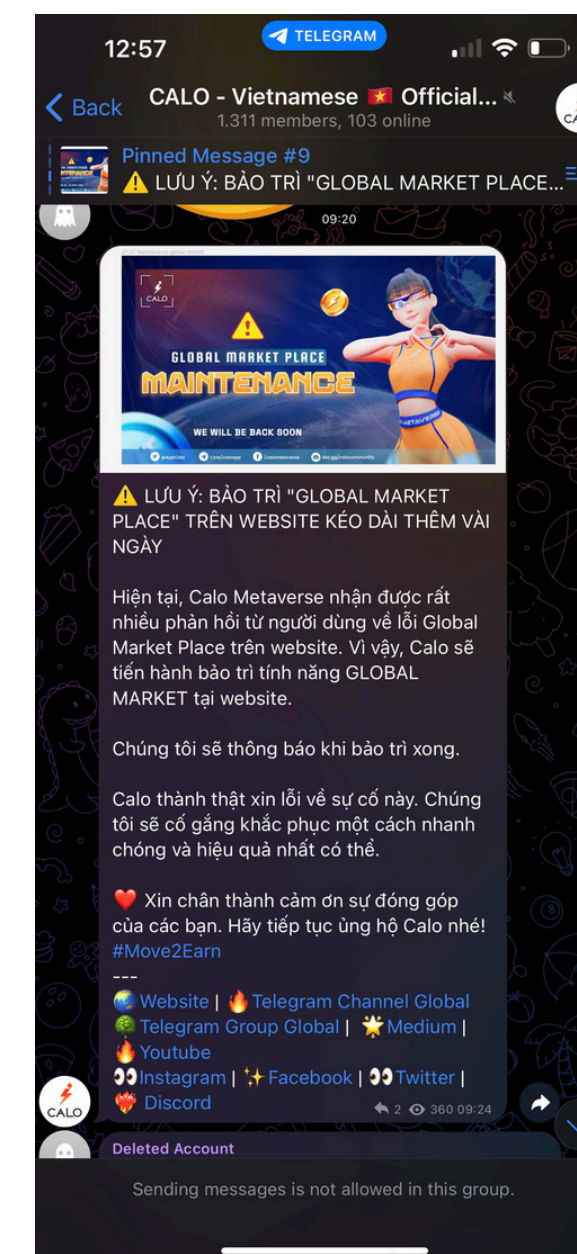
12:57 TELEGRAM

Back CALO - Vietnamese 🇻🇳 Official...
1.311 members, 103 online

Pinned Message #9
⚠️ LƯU Ý: BẢO TRÌ "GLOBAL MARKET PLACE...

09:20

CALO
GLOBAL MARKET PLACE
MAINTENANCE
WE WILL BE BACK SOON

⚠️ LƯU Ý: BẢO TRÌ "GLOBAL MARKET PLACE" TRÊN WEBSITE KÉO DÀI THÊM VÀI NGÀY

Hiện tại, Calo Metaverse nhận được rất nhiều phản hồi từ người dùng về lỗi Global Market Place trên website. Vì vậy, Calo sẽ tiến hành bảo trì tính năng GLOBAL MARKET tại website.

Chúng tôi sẽ thông báo khi bảo trì xong.

Calo thành thật xin lỗi về sự cố này. Chúng tôi sẽ cố gắng khắc phục một cách nhanh chóng và hiệu quả nhất có thể.

❤️ Xin chân thành cảm ơn sự đóng góp của các bạn. Hãy tiếp tục ủng hộ Calo nhé!
#Move2Earn
---
🌏 Website | 🔥 Telegram Channel Global
🥦 Telegram Group Global | 🌟 Medium |
🔥 Youtube
👀 Instagram | ✨ Facebook | 👀 Twitter |
💖 Discord

2 360 09:24

CALO

Deleted Account

Sending messages is not allowed in this group.